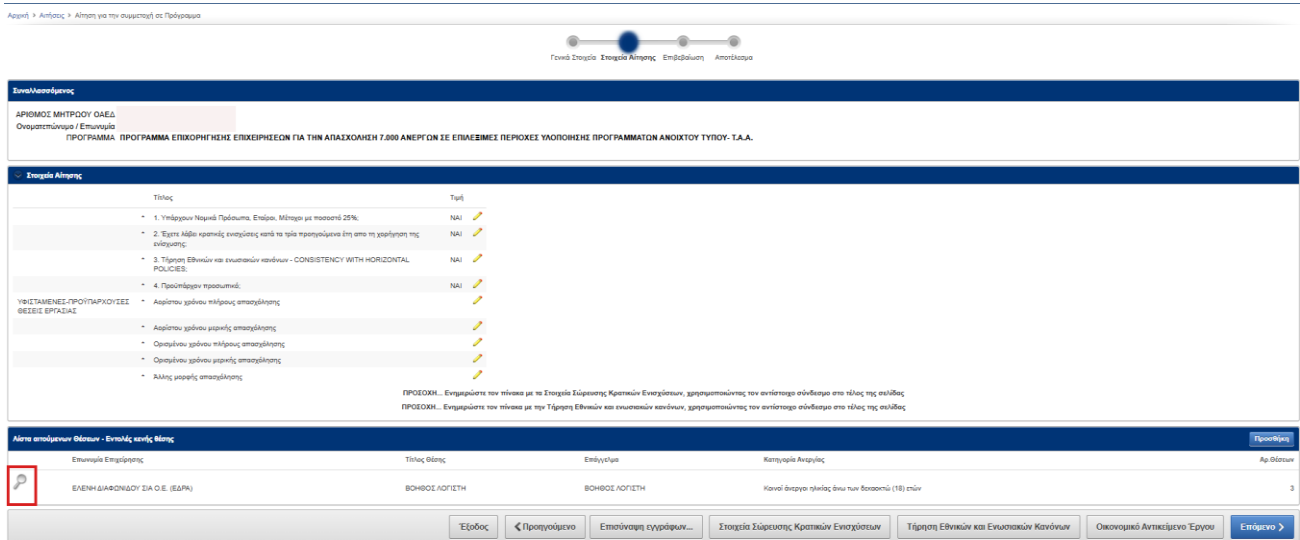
Αρχική > Αιτήσεις > Αίτηση για την συμμετοχή σε Πρόγραμμα

Γενικά Στοιχεία Στοιχεία Αίτησης Επιβεβαίωση Αποτέλεσμα

Συναλλασσόμενος

ΑΡΙΘΜΟΣ ΜΗΤΡΩΟΥ ΟΑΕΔ
Ονοματεπώνυμο / Επωνυμία
ΠΡΟΓΡΑΜΜΑ ΠΡΟΓΡΑΜΜΑ ΕΠΙΧΟΡΗΓΗΣΗΣ ΕΠΙΧΕΙΡΗΣΕΩΝ ΓΙΑ ΤΗΝ ΑΠΑΣΧΟΛΗΣΗ 7.000 ΑΝΕΡΓΩΝ ΣΕ ΕΠΙΛΕΞΙΜΕΣ ΠΕΡΙΟΧΕΣ ΥΛΟΠΟΙΗΣΗΣ ΠΡΟΓΡΑΜΜΑΤΩΝ ΑΝΟΙΧΤΟΥ ΤΥΠΟΥ- Τ.Α.Α.

Στοιχεία Αίτησης

| | Τίτλος | Τιμή |
|---|---|---|
| | * 1. Υπάρχουν Νομικά Πρόσωπα, Εταίροι, Μέτοχοι με ποσοστό 25%; | ΝΑΙ |
| | * 2. Έχετε λάβει κρατικές ενισχύσεις κατά τα τρία προηγούμενα έτη απο τη χορήγηση της ενίσχυσης; | ΝΑΙ |
| | * 3. Τήρηση Εθνικών και ενωσιακών κανόνων - CONSISTENCY WITH HORIZONTAL POLICIES; | ΝΑΙ |
| | * 4. Προϋπάρχον προσωπικό; | ΝΑΙ |
| ΥΦΙΣΤΑΜΕΝΕΣ-ΠΡΟΫΠΑΡΧΟΥΣΕΣ ΘΕΣΕΙΣ ΕΡΓΑΣΙΑΣ | * Αορίστου χρόνου πλήρους απασχόλησης | |
| | * Αορίστου χρόνου μερικής απασχόλησης | |
| | * Ορισμένου χρόνου πλήρους απασχόλησης | |
| | * Ορισμένου χρόνου μερικής απασχόλησης | |
| | * Άλλης μορφής απασχόλησης | |

ΠΡΟΣΟΧΗ... Ενημερώστε τον πίνακα με τα Στοιχεία Σώρευσης Κρατικών Ενισχύσεων, χρησιμοποιώντας τον αντίστοιχο σύνδεσμο στο τέλος της σελίδας
ΠΡΟΣΟΧΗ... Ενημερώστε τον πίνακα με την Τήρηση Εθνικών και ενωσιακών κανόνων, χρησιμοποιώντας τον αντίστοιχο σύνδεσμο στο τέλος της σελίδας

Λίστα αιτούμενων Θέσεων - Εντολές κενής θέσης
Προσθήκη

| | Επωνυμία Επιχείρησης | Τίτλος Θέσης | Επάγγελμα | Κατηγορία Ανεργίας | Αρ.Θέσεων |
|---|---|---|---|---|---|
| | ΕΛΕΝΗ ΔΙΑΦΩΝΙΔΟΥ ΣΙΑ Ο.Ε. (ΕΔΡΑ) | ΒΟΗΘΟΣ ΛΟΓΙΣΤΗ | ΒΟΗΘΟΣ ΛΟΓΙΣΤΗ | Κοινοί άνεργοι ηλικίας άνω των δεκαοκτώ (18) ετών | 3 |

Έξοδος | Προηγούμενο | Επισύναψη εγγράφων... | Στοιχεία Σώρευσης Κρατικών Ενισχύσεων | Τήρηση Εθνικών και Ενωσιακών Κανόνων | Οικονομικό Αντικείμενο Έργου | Επόμενο